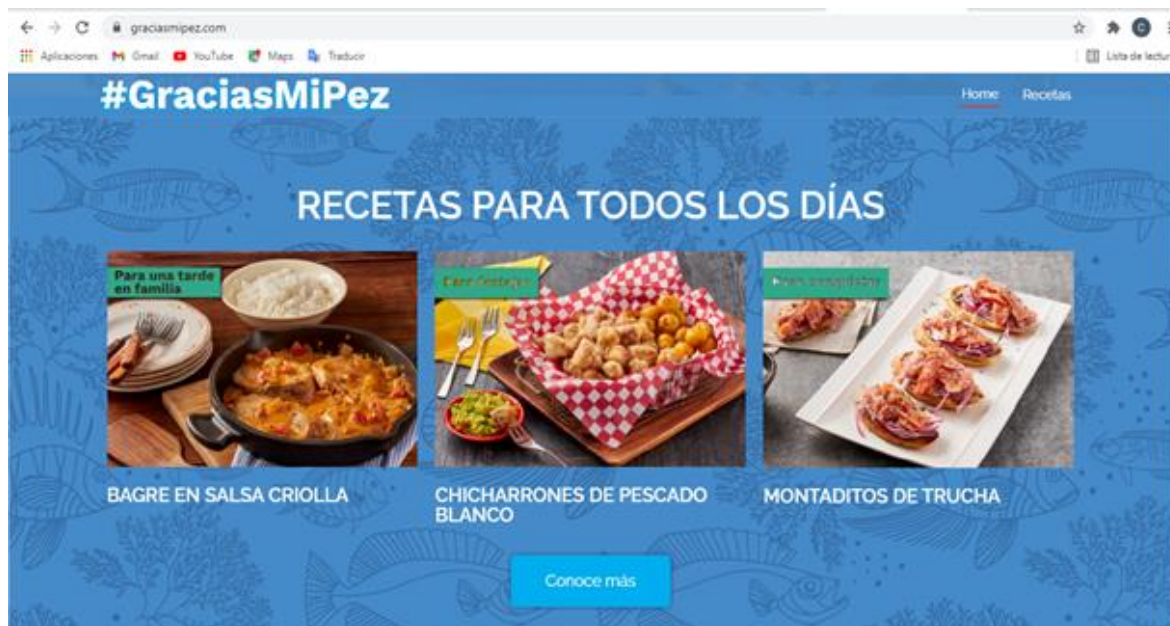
graciasmipez.com

Aplicaciones Gmail YouTube Maps Traducir

Lista de lectur

#GraciasMiPez

Home Recetas

RECETAS PARA TODOS LOS DÍAS

Para una tarde en familia

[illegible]

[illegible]

BAGRE EN SALSA CRIOLLA

CHICHARRONES DE PESCADO BLANCO

MONTADITOS DE TRUCHA

Conoce más